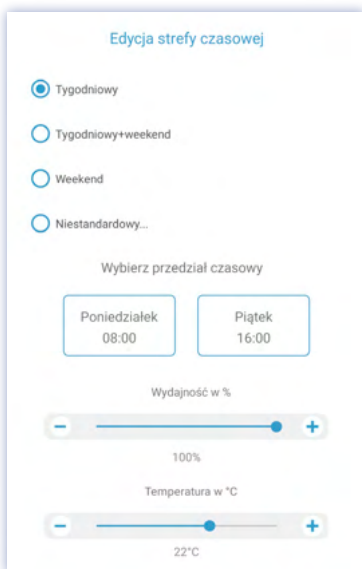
Edycja strefy czasowej

Tygodniowy

Tygodniowy+weekend

Weekend

Niestandardowy...

Wybierz przedział czasowy

Poniedziałek
08:00

Piątek
16:00

Wydajność w %

−

+

100%

Temperatura w °C

−

+

22°C